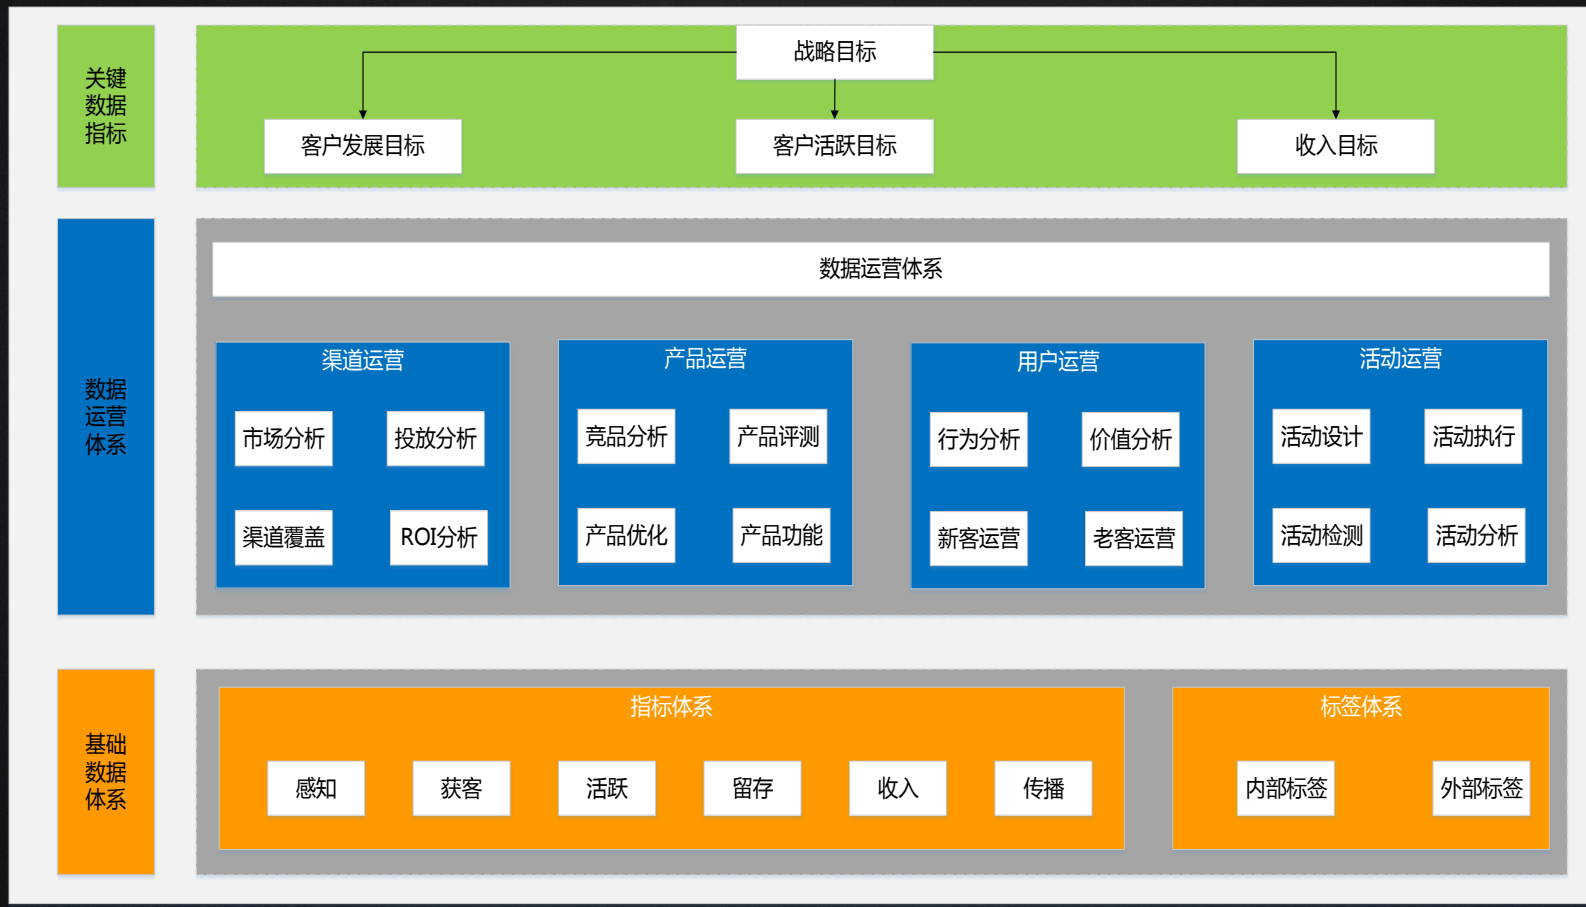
关键数据指标

战略目标

客户发展目标

客户活跃目标

收入目标

数据运营体系

数据运营体系

渠道运营

市场分析

投放分析

渠道覆盖

ROI分析

产品运营

竞品分析

产品评测

产品优化

产品功能

用户运营

行为分析

价值分析

新客运营

老客运营

活动运营

活动设计

活动执行

活动检测

活动分析

基础数据体系

指标体系

感知

获客

活跃

留存

收入

传播

标签体系

内部标签

外部标签